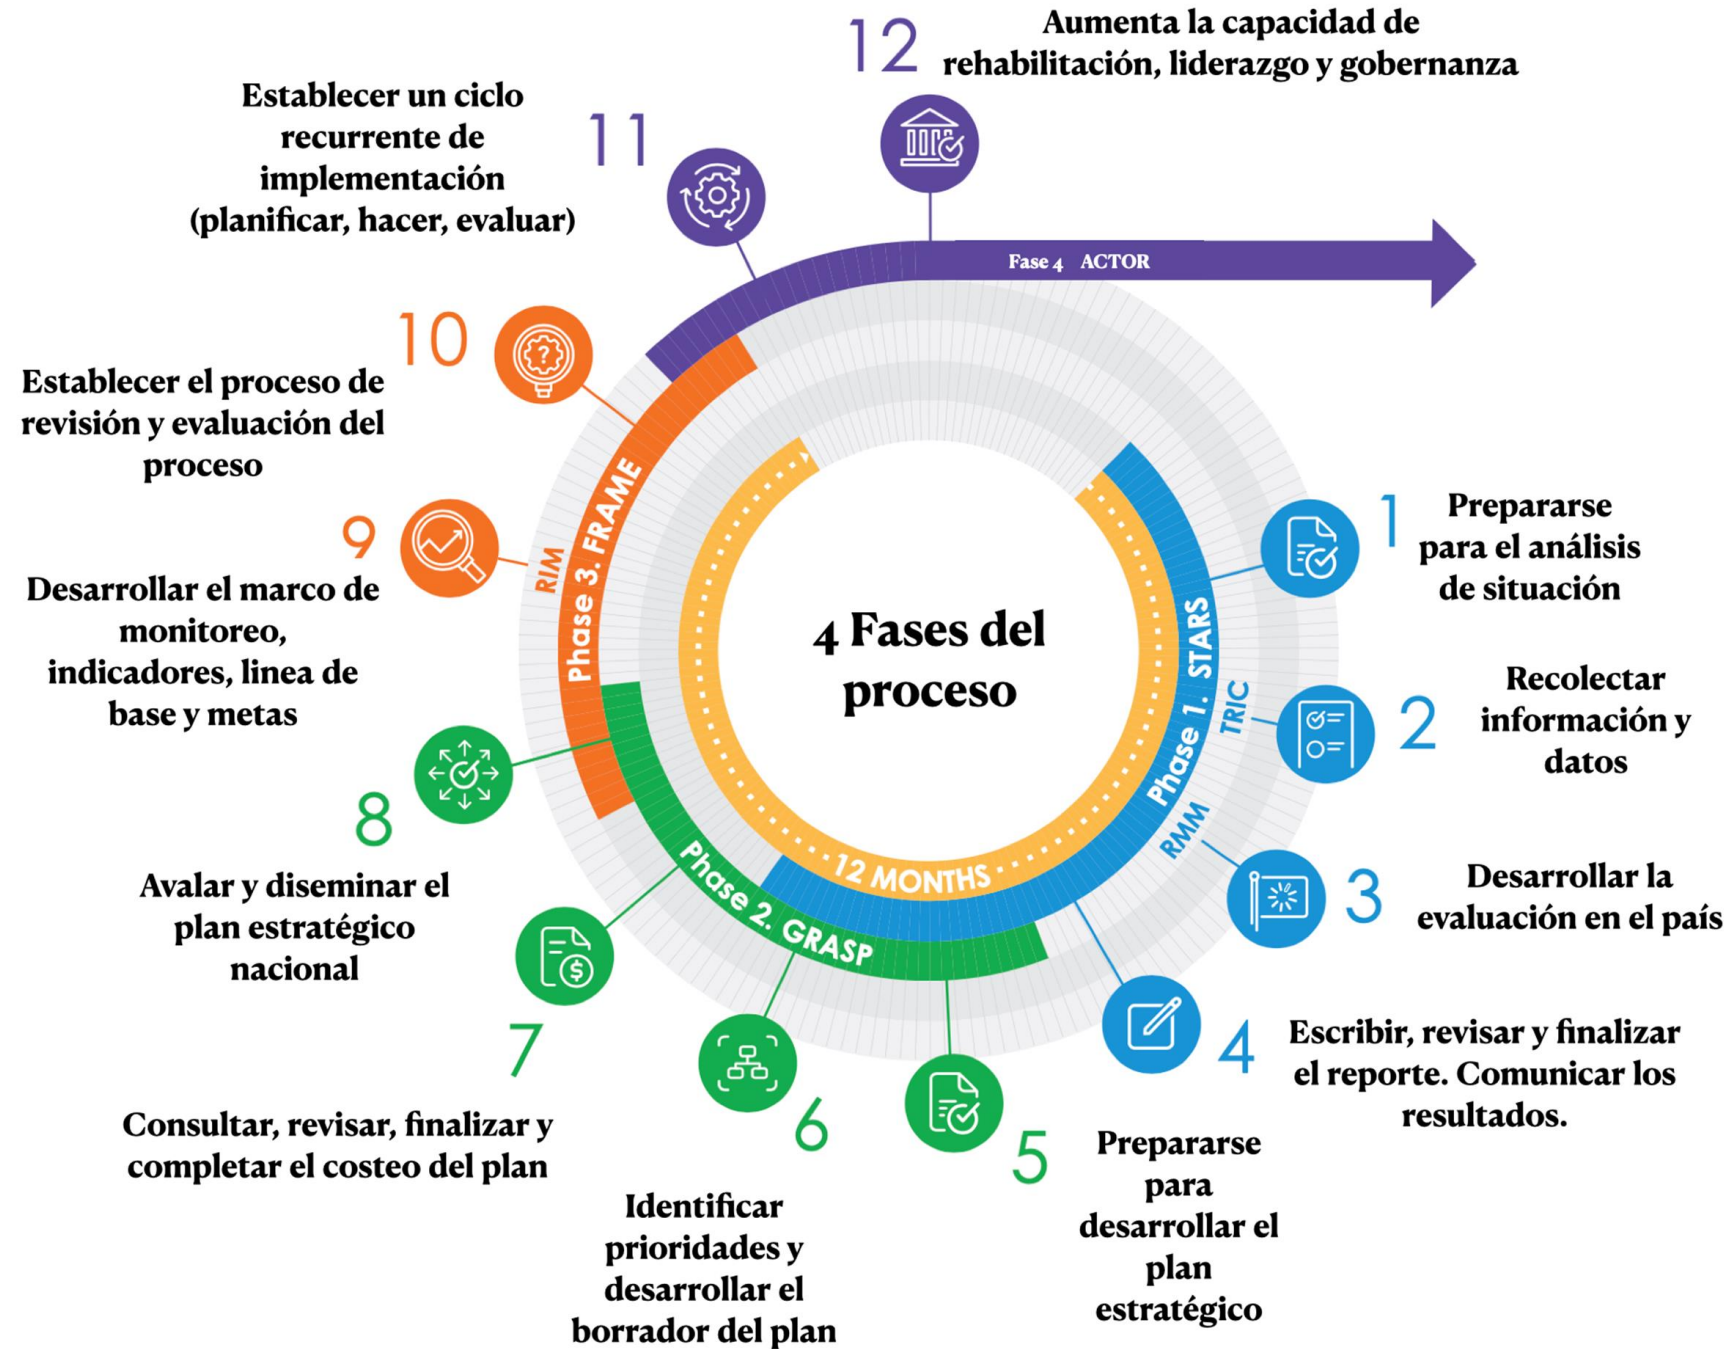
4 Fases del proceso

12 MONTHS

Phase 1. STARS
TRIC
RMM

Phase 2. GRASP

Phase 3. FRAME
RIM

Fase 4 ACTOR

1 Prepararse para el análisis de situación

2 Recolectar información y datos

3 Desarrollar la evaluación en el país

4 Escribir, revisar y finalizar el reporte. Comunicar los resultados.

5 Prepararse para desarrollar el plan estratégico

6 Identificar prioridades y desarrollar el borrador del plan

7 Consultar, revisar, finalizar y completar el costeo del plan

8 Avalar y diseminar el plan estratégico nacional

9 Desarrollar el marco de monitoreo, indicadores, linea de base y metas

10 Establecer el proceso de revisión y evaluación del proceso

11 Establecer un ciclo recurrente de implementación (planificar, hacer, evaluar)

12 Aumenta la capacidad de rehabilitación, liderazgo y gobernanza